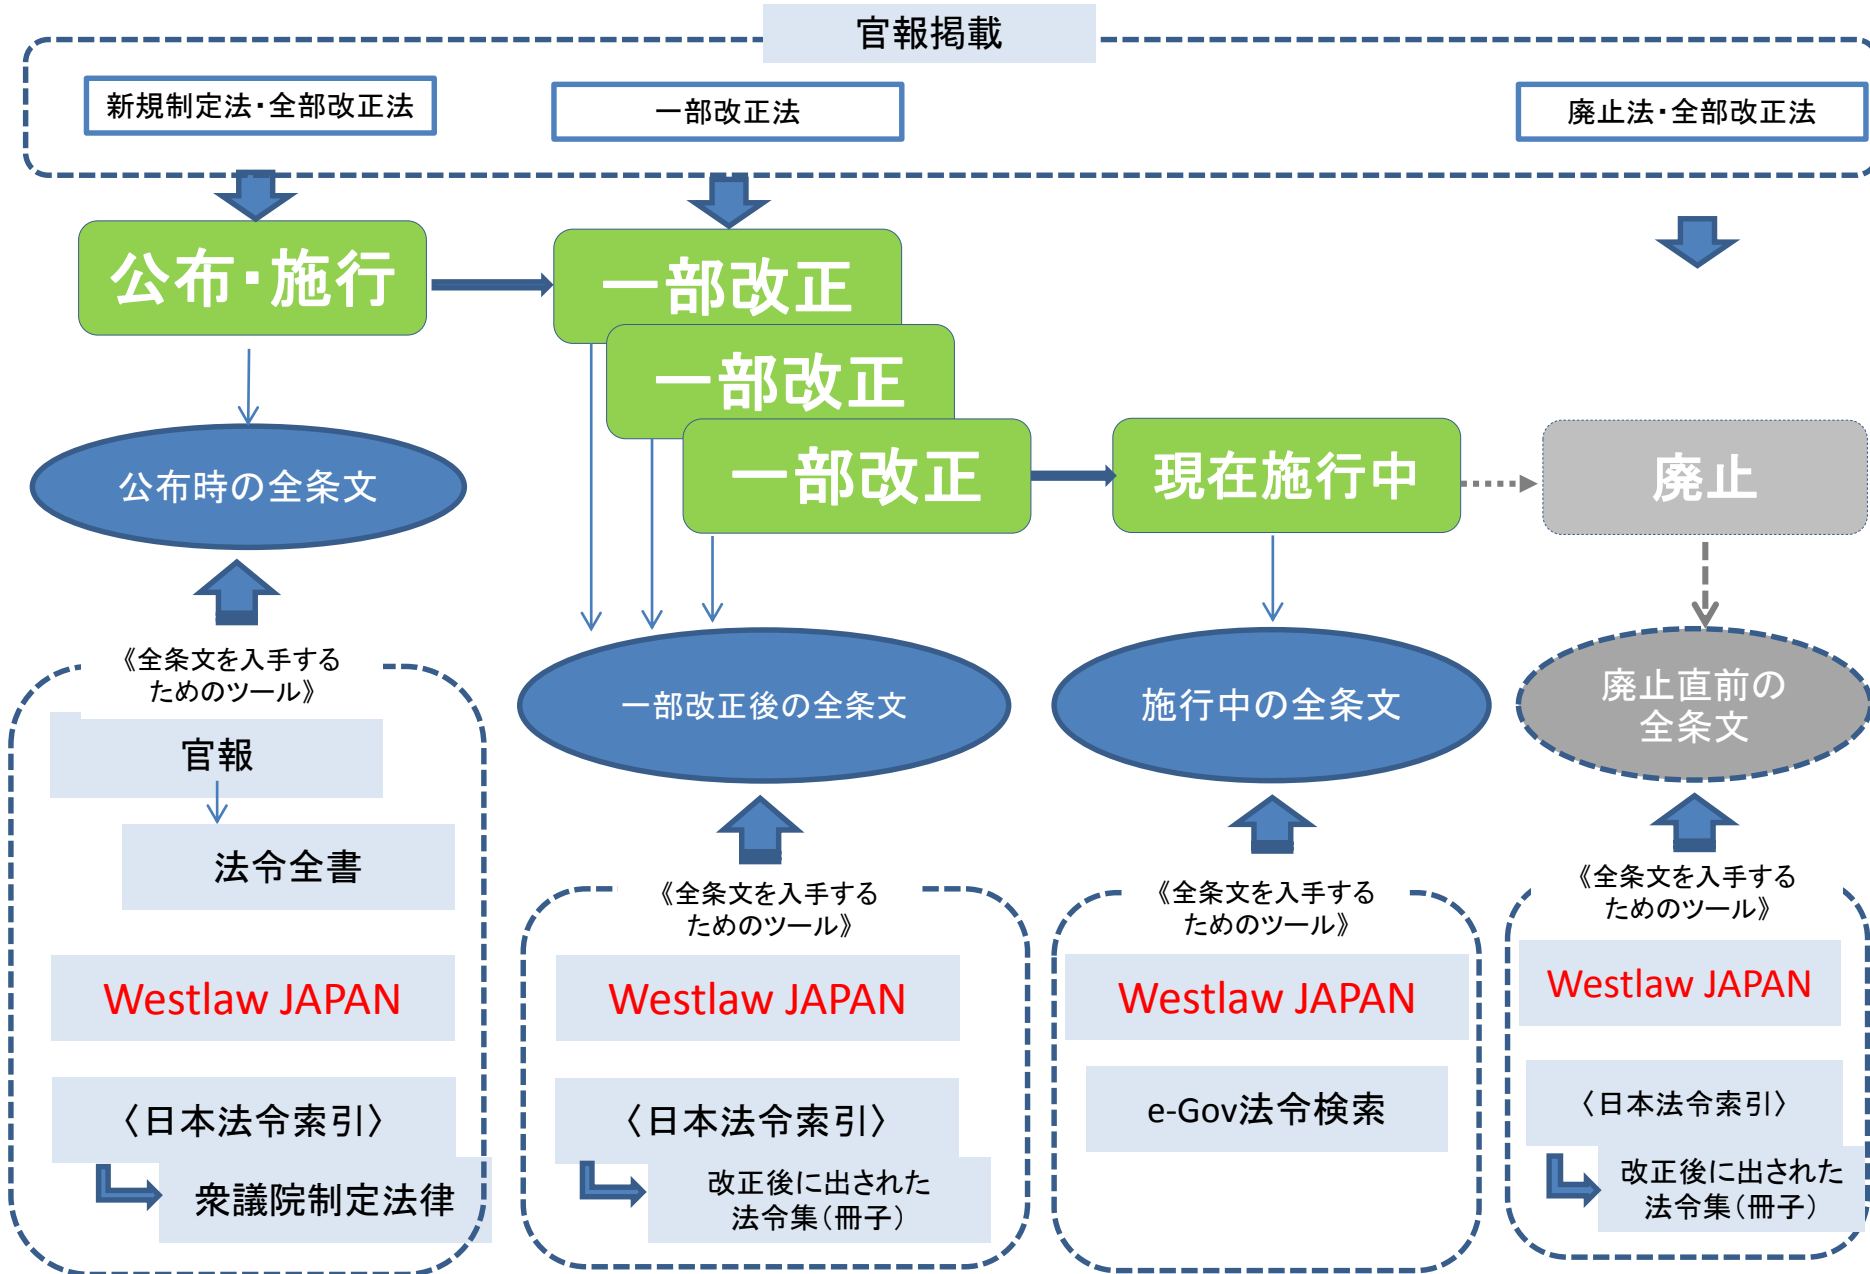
官報掲載

新規制定法・全部改正法

一部改正法

廃止法・全部改正法

公布・施行

一部改正

一部改正

一部改正

現在施行中

廃止

公布時の全条文

一部改正後の全条文

施行中の全条文

廃止直前の全条文

《全条文を入手するためのツール》

官報

法令全書

Westlaw JAPAN

〈日本法令索引〉

衆議院制定法律

《全条文を入手するためのツール》

Westlaw JAPAN

〈日本法令索引〉

改正後に出された法令集（冊子）

《全条文を入手するためのツール》

Westlaw JAPAN

e-Gov法令検索

《全条文を入手するためのツール》

Westlaw JAPAN

〈日本法令索引〉

改正後に出された法令集（冊子）